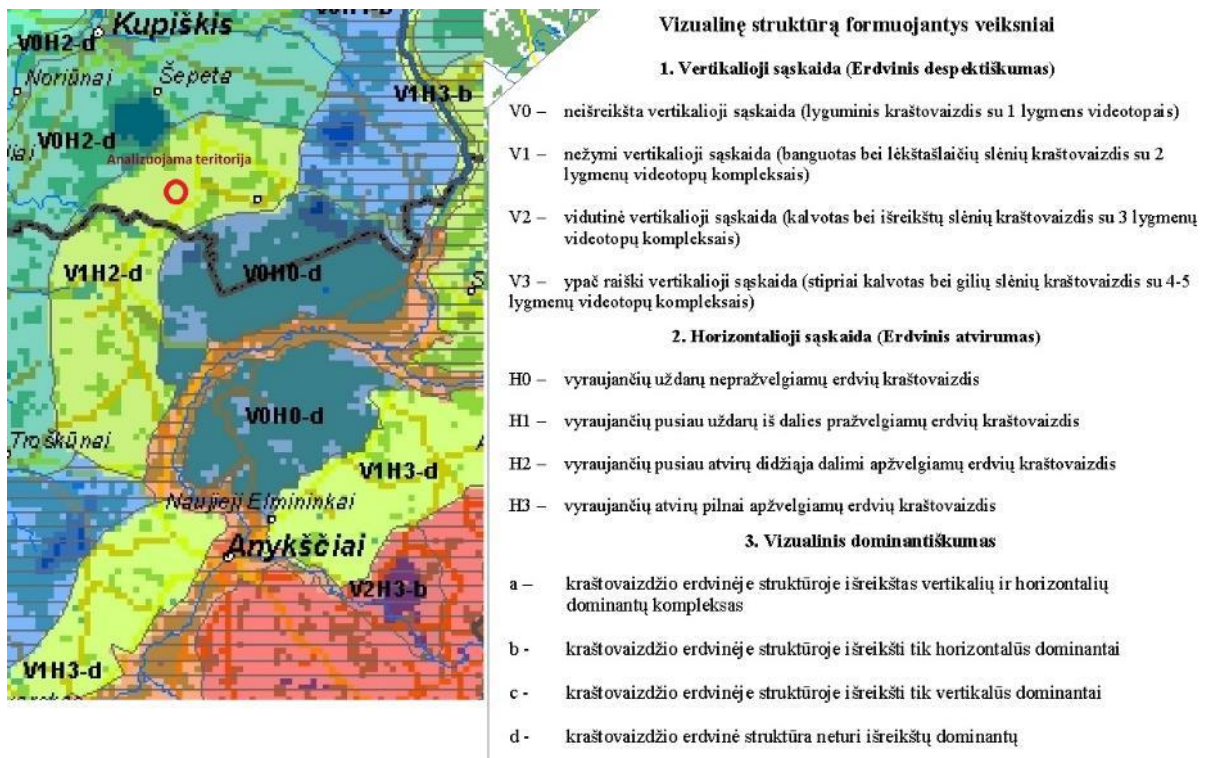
Kupiškis
V0H2-d
Noriūnai
Šepeta
V1H3-b
V0H2-d
Analizuojama teritorija
V1H2-d
V0H0-d
V0H0-d
Troškūnai
V1H3-d
Naujieji Elmininkai
Anykščiai
V2H3-b
V1H3-d

Vizualinę struktūrą formuojantys veiksniai

1. Vertikalioji sąskaida (Erdvinis despektiškumas)

V0 – neišreikšta vertikalioji sąskaida (lyguminis kraštovaizdis su 1 lygmens videotopais)

V1 – nežymi vertikalioji sąskaida (banguotas bei lėkštaslaičių slėnių kraštovaizdis su 2 lygmenų videotopų kompleksais)

V2 – vidutinė vertikalioji sąskaida (kalvotas bei išreikštų slėnių kraštovaizdis su 3 lygmenų videotopų kompleksais)

V3 – ypač raiški vertikalioji sąskaida (stipriai kalvotas bei gilių slėnių kraštovaizdis su 4-5 lygmenų videotopų kompleksais)

2. Horizontalioji sąskaida (Erdvinis atvirumas)

H0 – vyraujančių uždarų nepražvelgiamų erdvių kraštovaizdis

H1 – vyraujančių pusiau uždarų iš dalies pražvelgiamų erdvių kraštovaizdis

H2 – vyraujančių pusiau atvirų didžiąja dalimi apžvelgiamų erdvių kraštovaizdis

H3 – vyraujančių atvirų pilnai apžvelgiamų erdvių kraštovaizdis

3. Vizualinis dominantiškumas

a – kraštovaizdžio erdvinėje struktūroje išreikštas vertikalių ir horizontalių dominantų kompleksas

b - kraštovaizdžio erdvinėje struktūroje išreikšti tik horizontalūs dominantai

c - kraštovaizdžio erdvinėje struktūroje išreikšti tik vertikalūs dominantai

d - kraštovaizdžio erdvinė struktūra neturi išreikštų dominantų